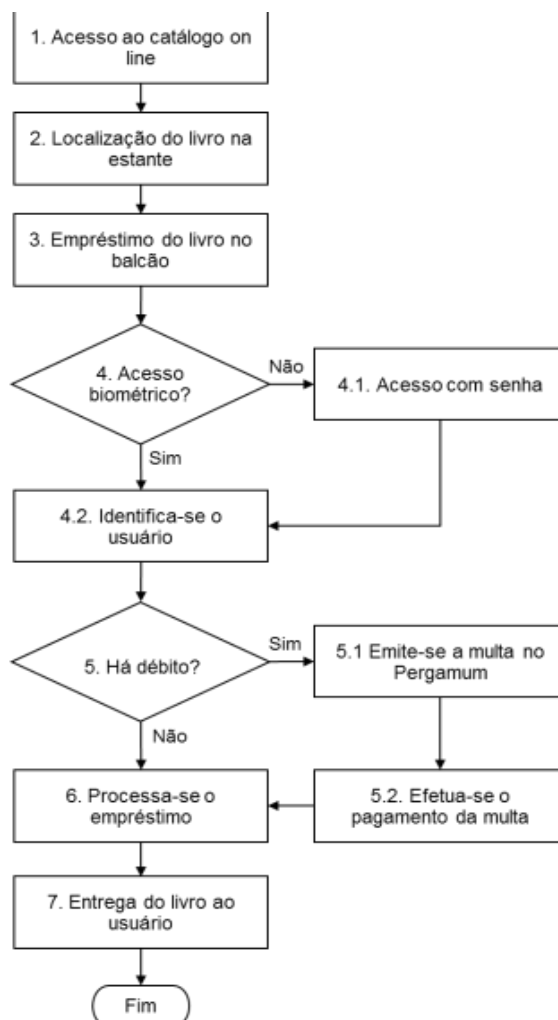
1. Acesso ao catálogo on line

2. Localização do livro na estante

3. Empréstimo do livro no balcão

4. Acesso biométrico?

Não

4.1. Acesso com senha

Sim

4.2. Identifica-se o usuário

5. Há débito?

Sim

5.1 Emite-se a multa no Pergamum

Não

6. Processa-se o empréstimo

5.2. Efetua-se o pagamento da multa

7. Entrega do livro ao usuário

Fim